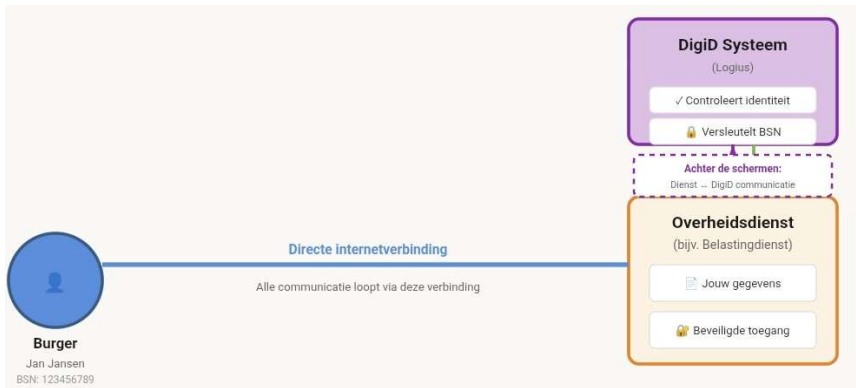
DigiD Systeem

(Logius)

✓ Controleert identiteit

🔒 Versleutelt BSN

Achter de schermen:

Dienst ↔ DigiD communicatie

Overheidsdienst

(bijv. Belastingdienst)

📄 Jouw gegevens

🔐 Beveiligde toegang

Directe internetverbinding

Alle communicatie loopt via deze verbinding

Burger

Jan Jansen

BSN: 123456789